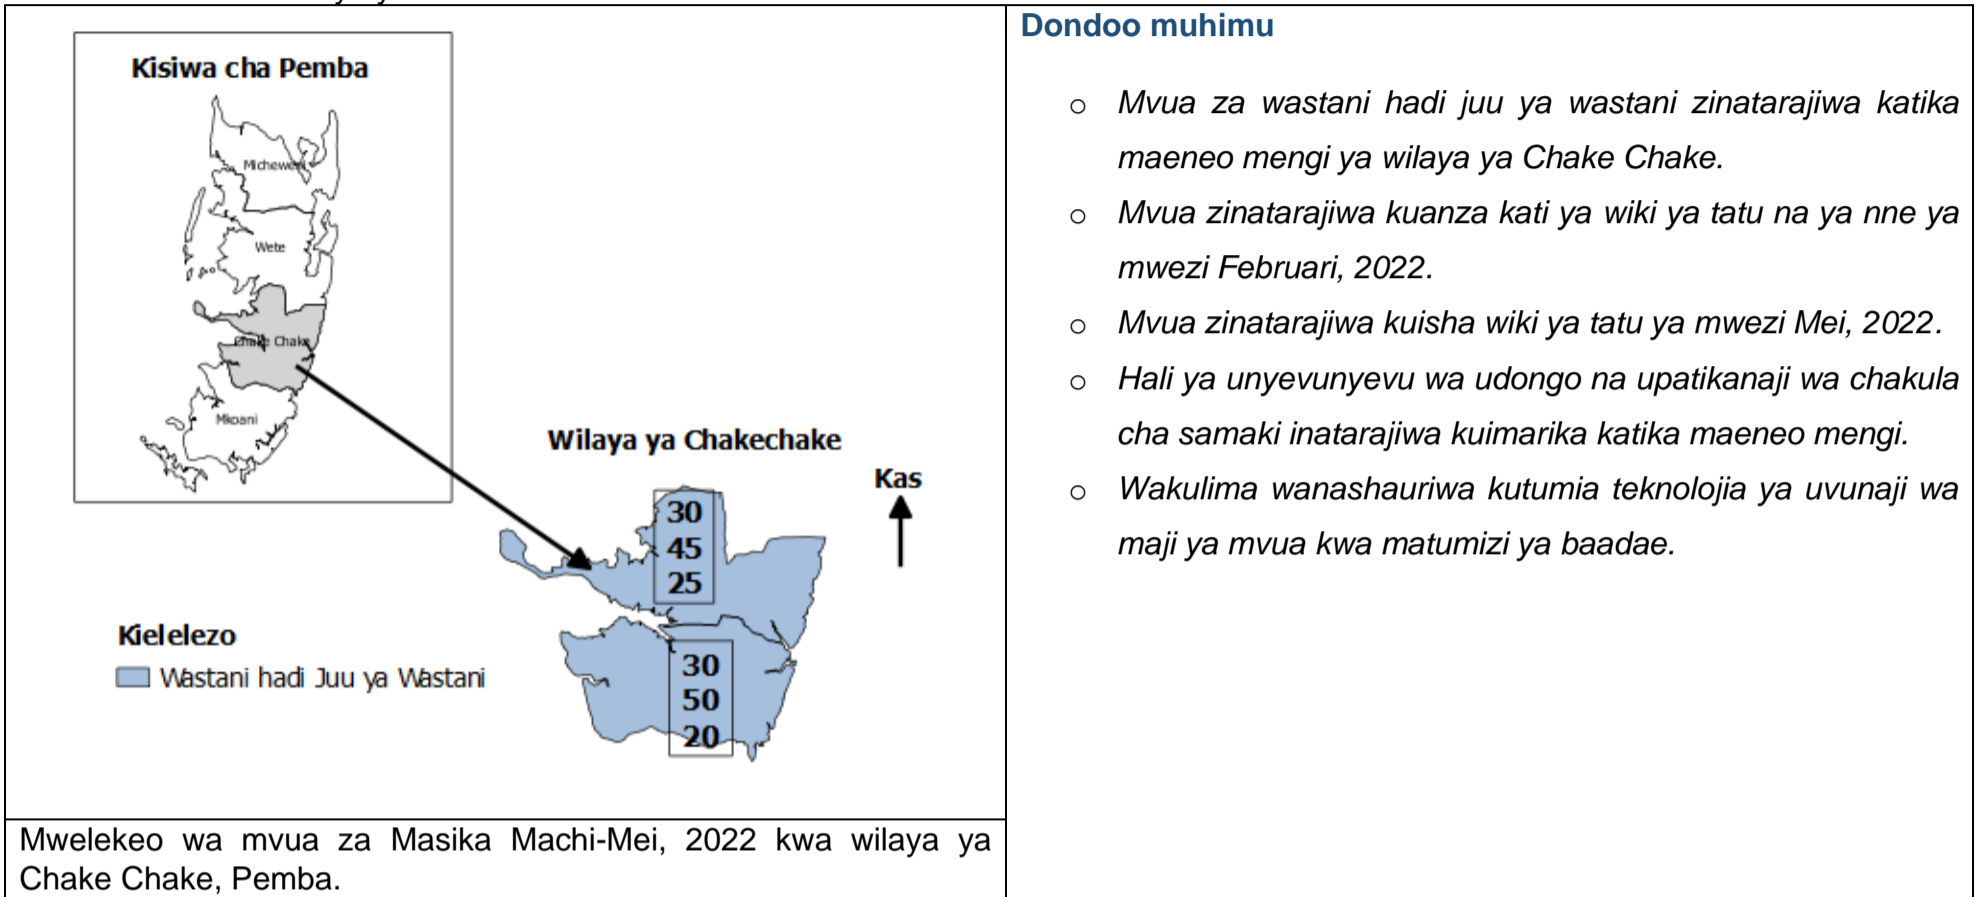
Kisiwa cha Pemba

Micheweni

Wete

Chake Chake

Mkoani

Wilaya ya Chakechake

Kas

30
45
25

30
50
20

Kielelezo

Wastani hadi Juu ya Wastani

Mwelekeo wa mvua za Masika Machi-Mei, 2022 kwa wilaya ya Chake Chake, Pemba.

Dondoo muhimu

- Mvua za wastani hadi juu ya wastani zinatarajiwa katika maeneo mengi ya wilaya ya Chake Chake.
- Mvua zinatarajiwa kuanza kati ya wiki ya tatu na ya nne ya mwezi Februari, 2022.
- Mvua zinatarajiwa kuisha wiki ya tatu ya mwezi Mei, 2022.
- Hali ya unyevunyevu wa udongo na upatikanaji wa chakula cha samaki inatarajiwa kuimarika katika maeneo mengi.
- Wakulima wanashauriwa kutumia teknolojia ya uvunaji wa maji ya mvua kwa matumizi ya baadae.